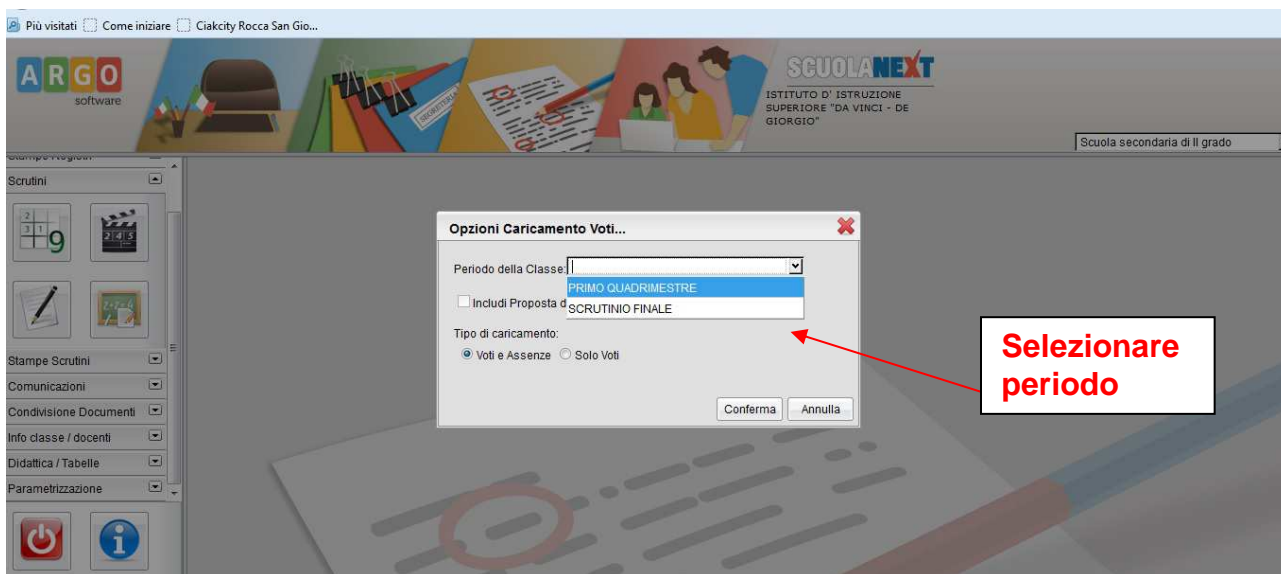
Più visitati Come iniziare Ciakcity Rocca San Gio...

ARGO software

SCUOLANEXT
ISTITUTO D' ISTRUZIONE SUPERIORE "DA VINCI - DE GIORGIO"

Scuola secondaria di II grado

Stampe Registri
Scrutini

Stampe Scrutini
Comunicazioni
Condivisione Documenti
Info classe / docenti
Didattica / Tabelle
Parametrizzazione

Opzioni Caricamento Voti...

Periodo della Classe:
PRIMO QUADRIMESTRE
SCRUTINIO FINALE
Includi Proposta d

Tipo di caricamento:
Voti e Assenze Solo Voti

Conferma Annulla

Selezionare periodo